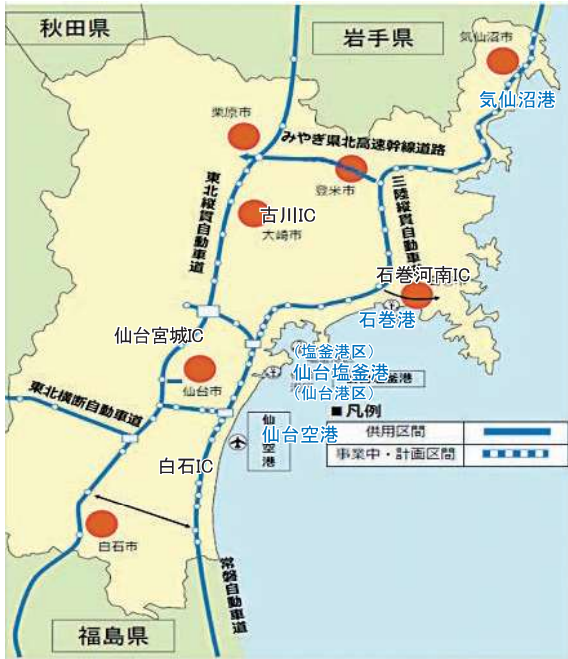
秋田県

岩手県

気仙沼市

気仙沼港

栗原市

みやぎ県北高速幹線道路

東北縦貫自動車道

登米市

三陸縦貫自動車道

古川IC

大崎市

石巻河南IC

石巻港

仙台宮城IC

（塩釜港区）

仙台塩釜港

（仙台港区）

釜港

仙台市

■ 凡例

東北横断自動車道

仙台空港

仙台空港

供用区間

事業中・計画区間

白石IC

白石市

常磐自動車道

福島県